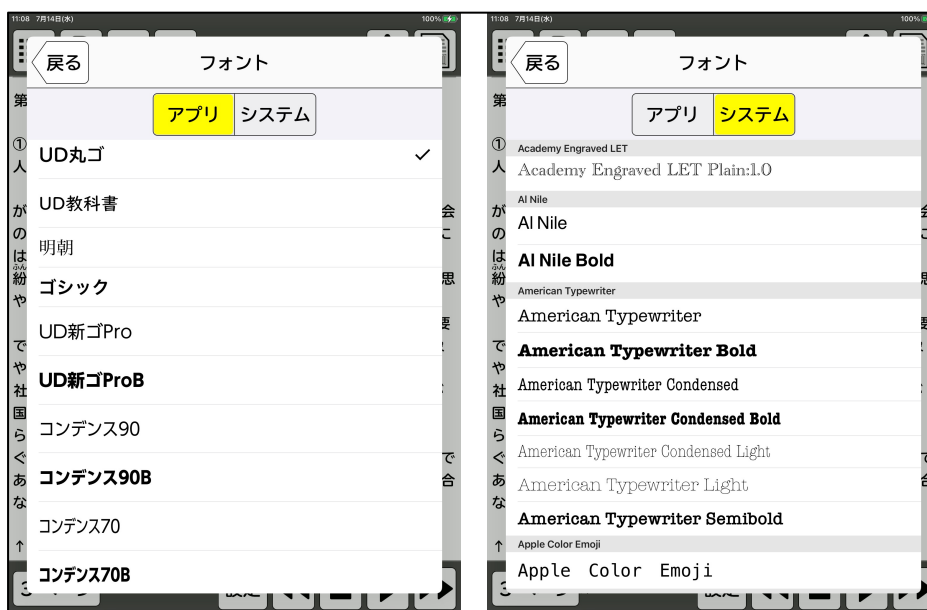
11:08 7月14日(水)

100%

戻る

フォント

アプリ

システム

UD丸ゴ ✓

UD教科書

明朝

ゴシック

UD新ゴPro

UD新ゴProB

コンデンス90

コンデンス90B

コンデンス70

コンデンス70B

11:08 7月14日(水)

100%

戻る

フォント

アプリ

システム

Academy Engraved LET

Academy Engraved LET Plain:1.0

Al Nile

Al Nile

Al Nile Bold

American Typewriter

American Typewriter

American Typewriter Bold

American Typewriter Condensed

American Typewriter Condensed Bold

American Typewriter Condensed Light

American Typewriter Light

American Typewriter Semibold

Apple Color Emoji

Apple Color Emoji